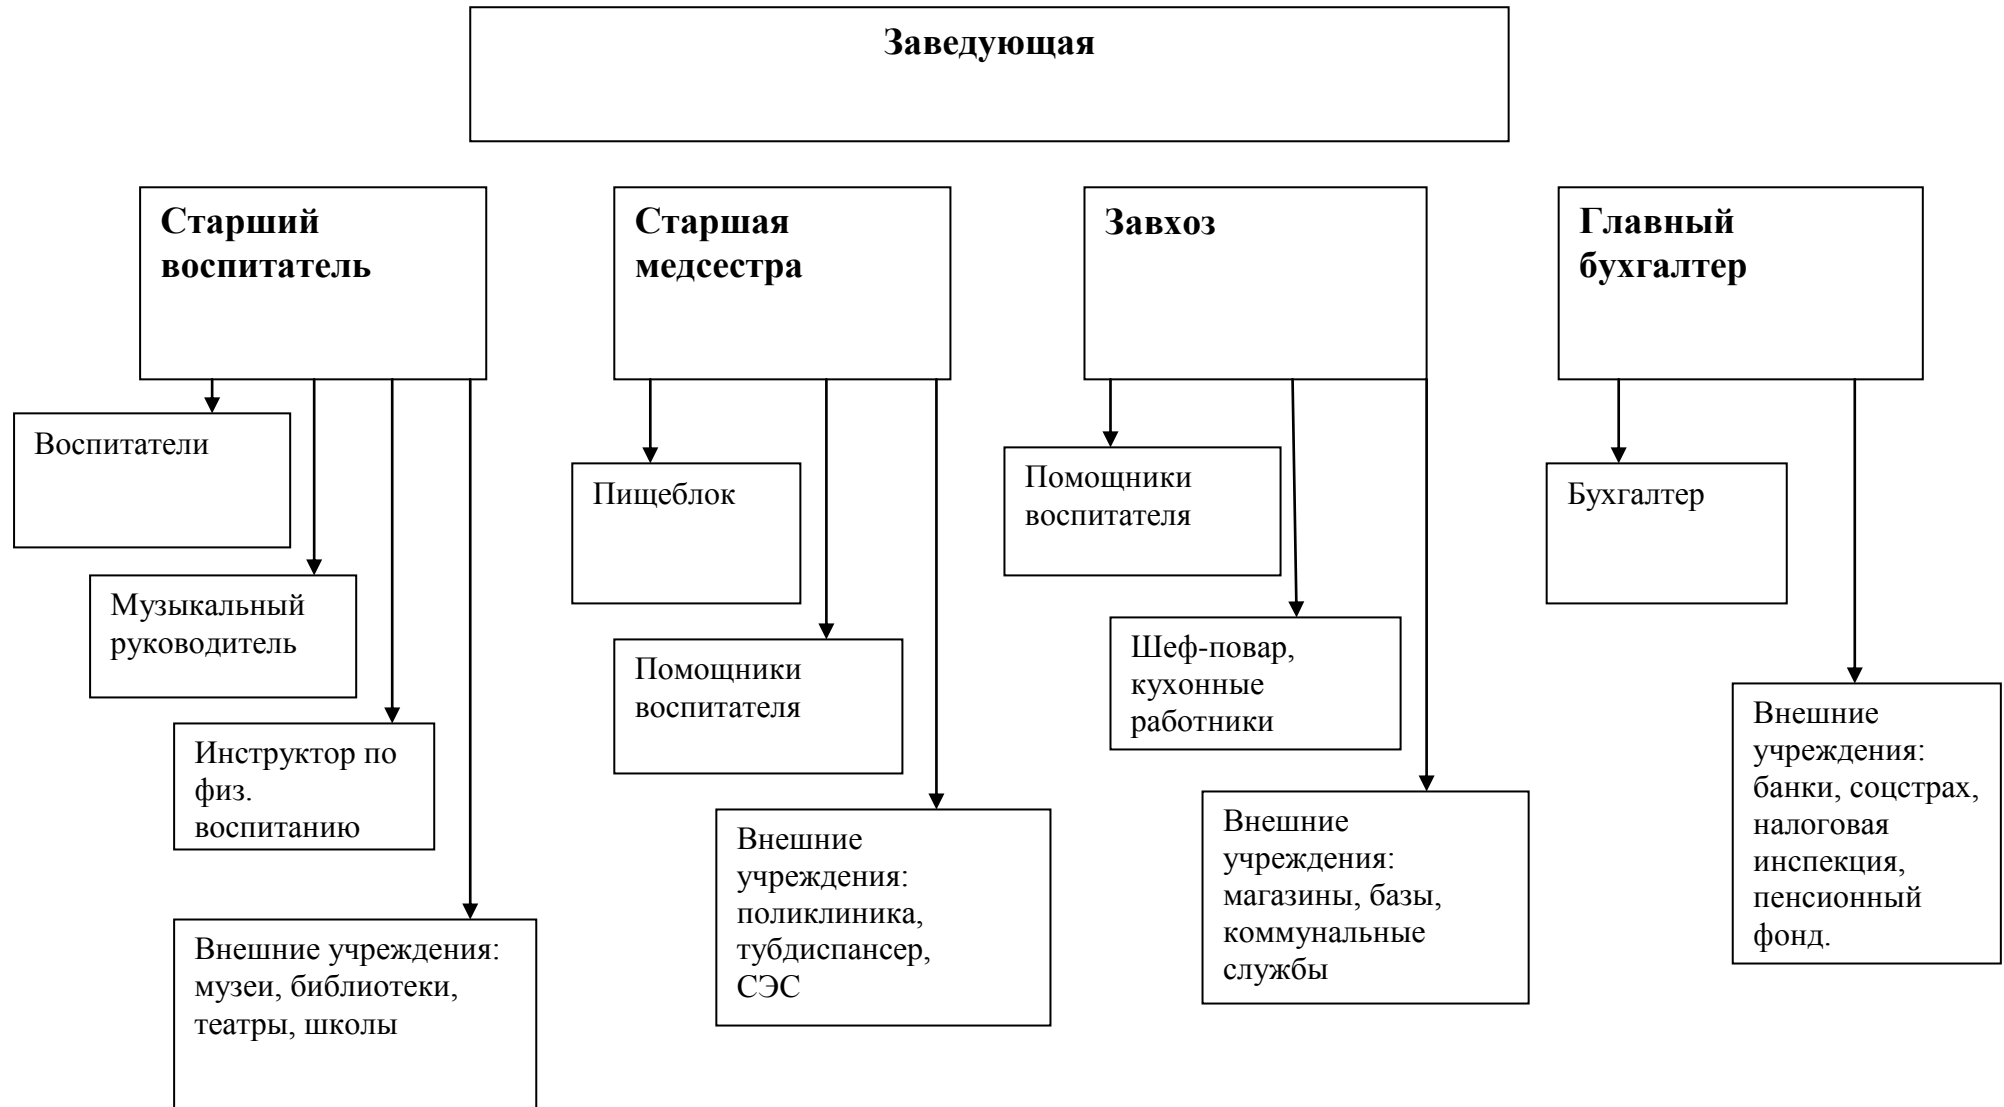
Заведующая

Старший воспитатель

Воспитатели

Музыкальный руководитель

Инструктор по физ. воспитанию

Внешние учреждения: музеи, библиотеки, театры, школы

Старшая медсестра

Пищеблок

Помощники воспитателя

Внешние учреждения: поликлиника, тубдиспансер, СЭС

Завхоз

Помощники воспитателя

Шеф-повар, кухонные работники

Внешние учреждения: магазины, базы, коммунальные службы

Главный бухгалтер

Бухгалтер

Внешние учреждения: банки, соцстрах, налоговая инспекция, пенсионный фонд.